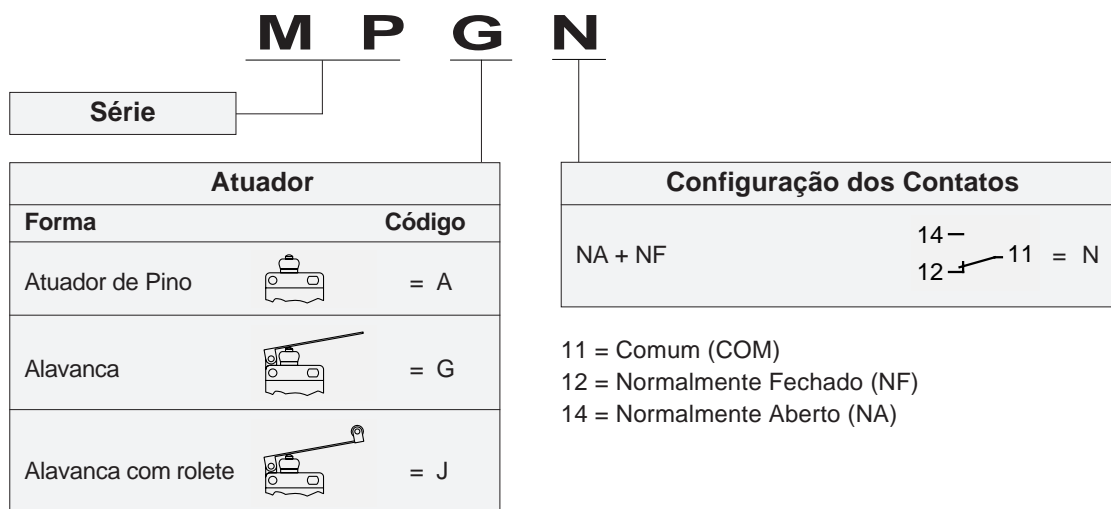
M P G N

Série

| Atuador | | |
|---|---|---|
| Forma | | Código |
| Atuador de Pino | | = A |
| Alavanca | | = G |
| Alavanca com rolete | | = J |

| Configuração dos Contatos | | |
|---|---|---|
| NA + NF | 14 12 11 | = N |

11 = Comum (COM)
12 = Normalmente Fechado (NF)
14 = Normalmente Aberto (NA)